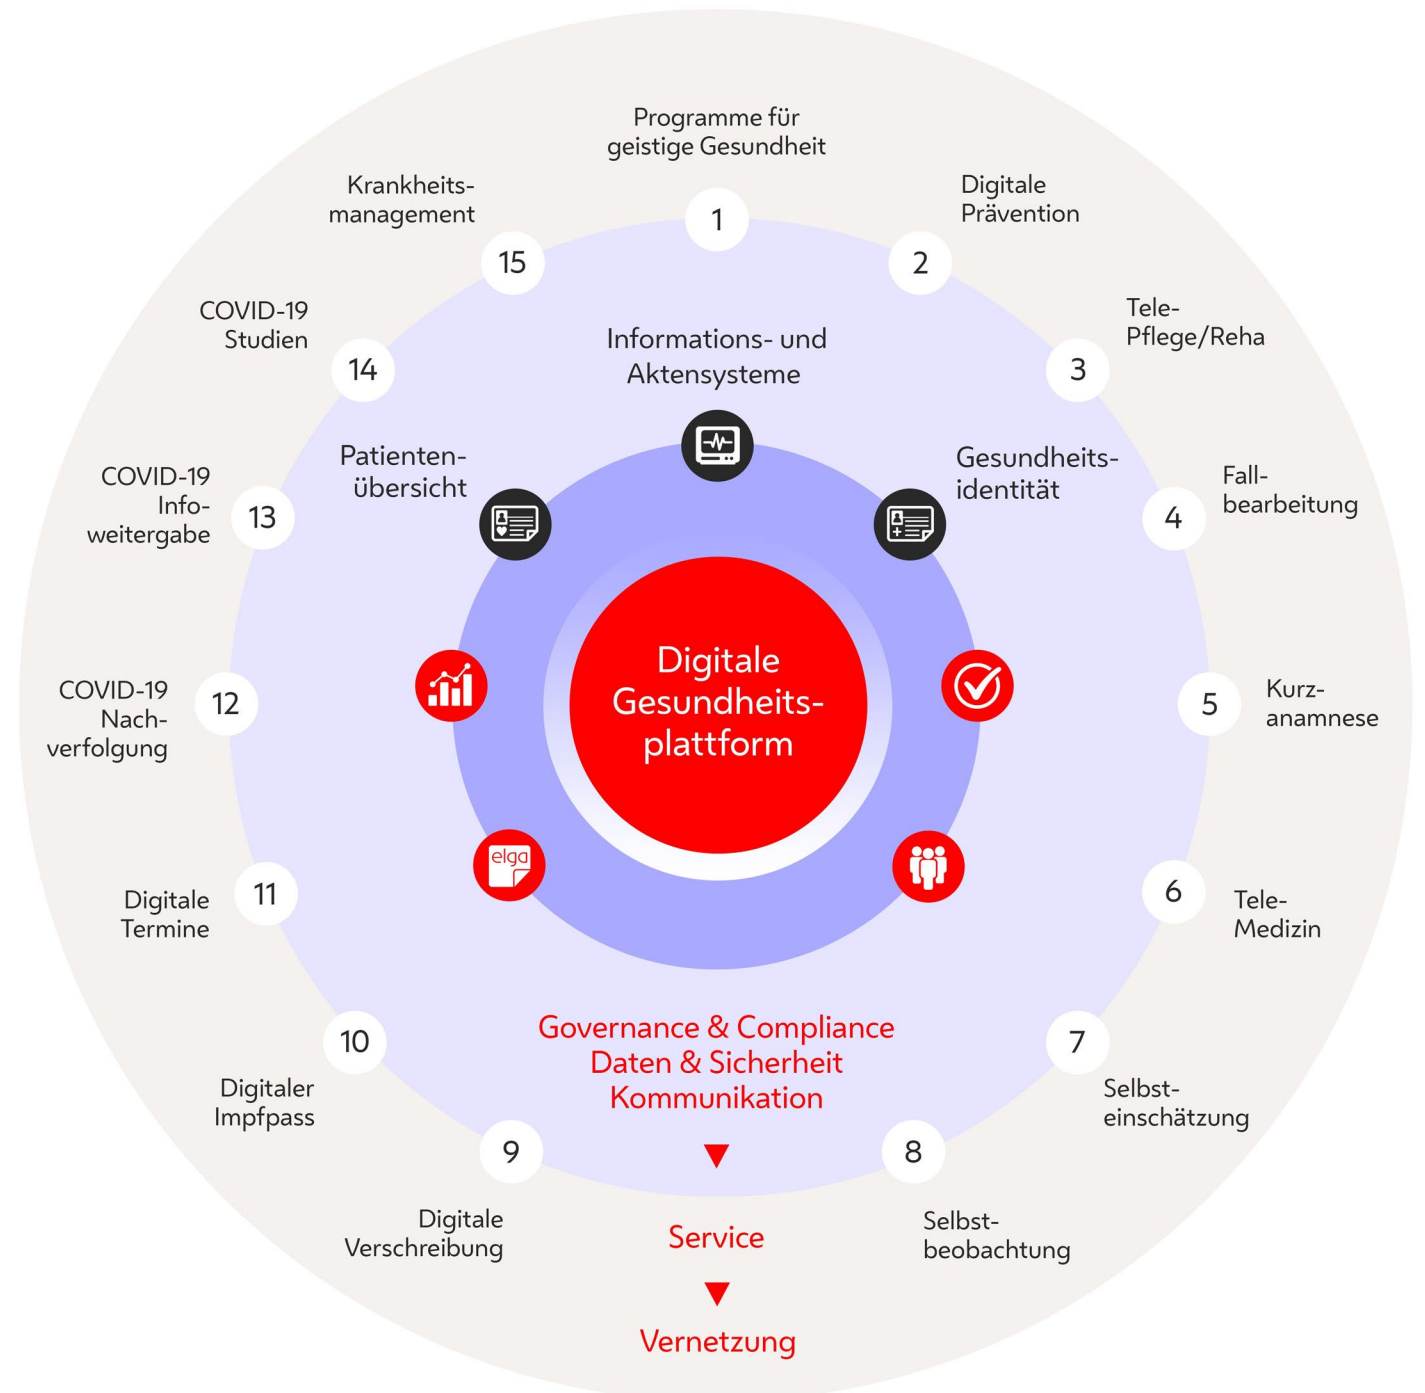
Programme für geistige Gesundheit
1
Digitale Prävention
2
Tele-Pflege/Reha
3
Fall-bearbeitung
4
Kurz-anamnese
5
Tele-Medizin
6
Selbst-einschätzung
7
Selbst-beobachtung
8
Digitale Verschreibung
9
Digitaler Impfpass
10
Digitale Termine
11
COVID-19 Nach-verfolgung
12
COVID-19 Info-weitergabe
13
COVID-19 Studien
14
Krankheits-management
15

Informations- und Aktensysteme

Patienten-übersicht

Gesundheits-identität

elga

Digitale Gesundheits-plattform

Governance & Compliance
Daten & Sicherheit
Kommunikation

Service

Vernetzung